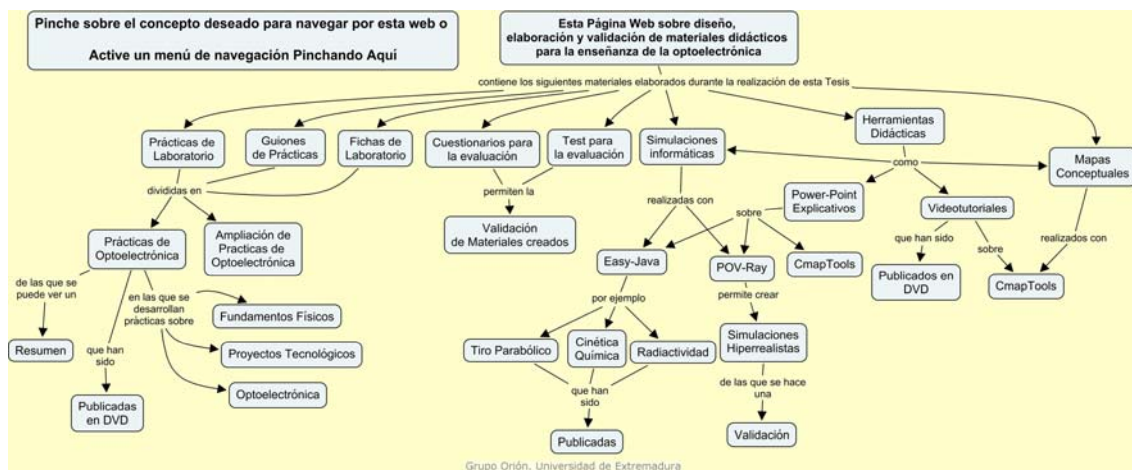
Pinche sobre el concepto deseado para navegar por esta web o

Active un menú de navegación Pinchando Aquí

Esta Página Web sobre diseño, elaboración y validación de materiales didácticos para la enseñanza de la optoelectrónica

contiene los siguientes materiales elaborados durante la realización de esta Tesis

Prácticas de Laboratorio

Guiones de Prácticas

Fichas de Laboratorio

Cuestionarios para la evaluación

Test para la evaluación

Simulaciones informáticas

Herramientas Didácticas

Mapas Conceptuales

divididas en

permiten la

como

Power-Point Explicativos

Videotutoriales

realizadas con

sobre

Validación de Materiales creados

Prácticas de Optoelectrónica

Ampliación de Practicas de Optoelectrónica

que han sido

sobre

realizados con

Easy-Java

POV-Ray

CmapTools

Publicados en DVD

CmapTools

de las que se puede ver un

en las que se desarrollan prácticas sobre

Fundamentos Físicos

permite crear

Resumen

que han sido

Proyectos Tecnológicos

por ejemplo

Simulaciones Hiperrealistas

Tiro Parabólico

Cinética Química

Radiactividad

Optoelectrónica

de las que se hace una

Publicadas en DVD

que han sido

Validación

Publicadas

Grupo Orión. Universidad de Extremadura